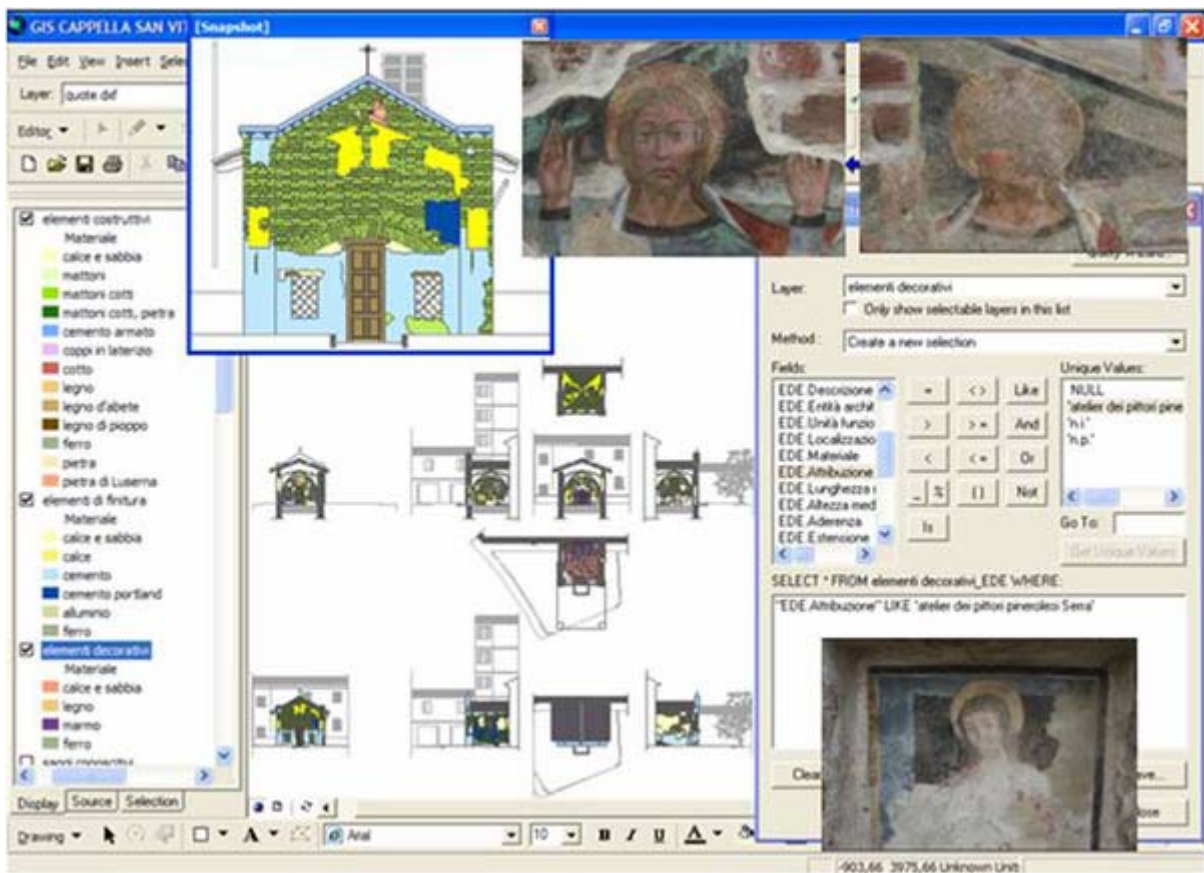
GIS CAPPELLA SAN VI [Snapshot]

File Edit View Insert Sele

Layer: quote dif

Editor

elementi costruttivi
Materiale
calce e sabbia
mattoni
mattoni cotti
mattoni cotti, pietra
cemento armato
coppi in laterizio
cotto
legno
legno d'abete
legno di pioppo
ferro
pietra
pietra di Luserna
elementi di finitura
Materiale
calce e sabbia
calce
cemento
cemento portland
alluminio
ferro
elementi decorativi
Materiale
calce e sabbia
legno
marmo
ferro

Display Source Selection

Layer: elementi decorativi
Only show selectable layers in this list

Method: Create a new selection

Fields:
EDE Descrizione
EDE Entità archit
EDE Unità funzio
EDE Localizzazio
EDE Materiale
EDE Attribuzione
EDE Lunghezza
EDE Altezza med
EDE Aderenza
EDE Estensione

= <> Like
> >= And
< <= Or
_ % () Not
Is

Unique Values:
NULL
"atelier dei pittori pine
"n.i."
"n.p."

Go To:

Get Unique Values

SELECT * FROM elementi decorativi_EDE WHERE:

"EDE Attribuzione" LIKE 'atelier dei pittori pinerolesi Sena'

Clea

ave...

lose

Drawing Arial 10 B I U A

-903,66 3975,66 Unknown Units